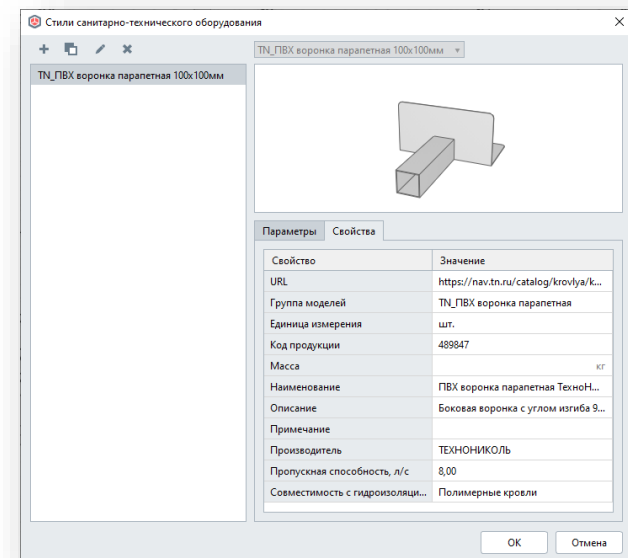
Стили санитарно-технического оборудования

TN_ПВХ воронка парапетная 100х100мм

TN_ПВХ воронка парапетная 100х100мм

Параметры | Свойства

| Свойство | Значение |
|---|---|
| URL | https://nav.tn.ru/catalog/krovlya/k... |
| Группа моделей | TN_ПВХ воронка парапетная |
| Единица измерения | шт. |
| Код продукции | 489847 |
| Масса | кг |
| Наименование | ПВХ воронка парапетная ТехноН... |
| Описание | Боковая воронка с углом изгиба 9... |
| Примечание | |
| Производитель | ТЕХНОНИКОЛЬ |
| Пропускная способность, л/с | 8,00 |
| Совместимость с гидроизоляци... | Полимерные кровли |

OK
Отмена